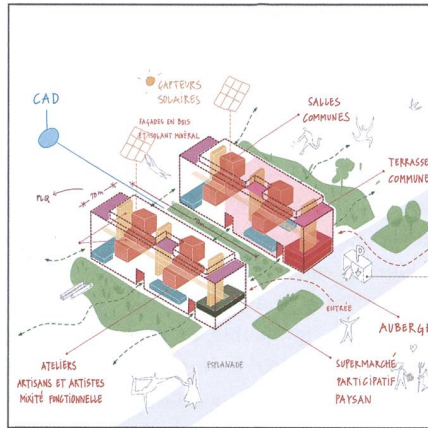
CAD

CAPTEURS SOLAIRES

FAÇADES EN BOIS ET ISOLANT MINÉRAL

SALLES COMMUNES

TERRASSE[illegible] COMMUNE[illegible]

PLQ

ENTRÉE

AUBERG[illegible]

ATELIERS ARTISANS ET ARTISTES MIXITÉ FONCTIONNELLE

ESPLANADE

SUPERMARCHÉ PARTICIPATIF PAYSAN